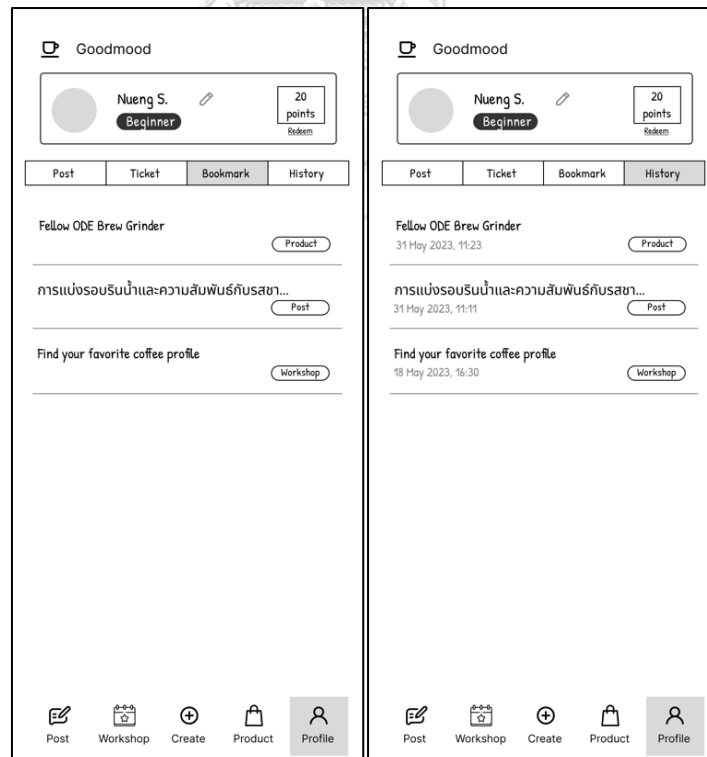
Goodmood

Nueng S.
Beginner

20 points
Redeem

| Post | Ticket | Bookmark | History |
|---|---|---|---|

Fellow ODE Brew Grinder
Product

การแบ่งรอบรินน้ำและความสัมพันธ์กับรสชา...
Post

Find your favorite coffee profile
Workshop

Post
Workshop
Create
Product
Profile

Goodmood

Nueng S.
Beginner

20 points
Redeem

| Post | Ticket | Bookmark | History |
|---|---|---|---|

Fellow ODE Brew Grinder
31 May 2023, 11:23
Product

การแบ่งรอบรินน้ำและความสัมพันธ์กับรสชา...
31 May 2023, 11:11
Post

Find your favorite coffee profile
18 May 2023, 16:30
Workshop

Post
Workshop
Create
Product
Profile